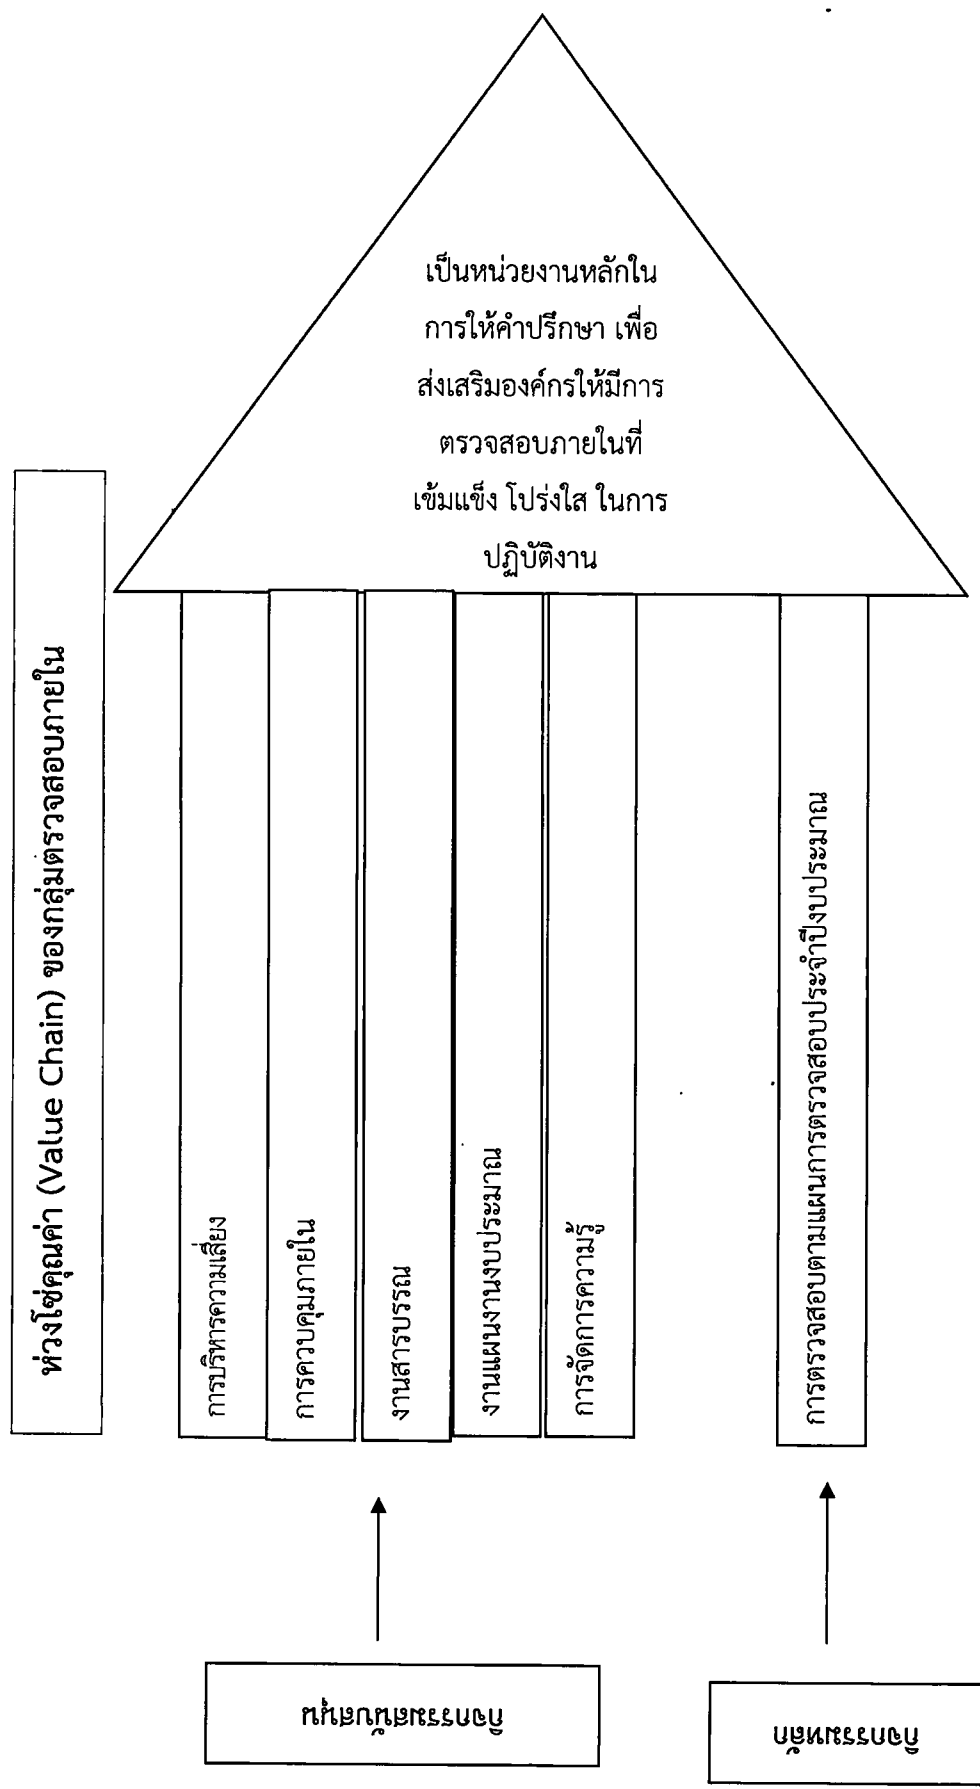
ห่วงโซ่คุณค่า (Value Chain) ของกลุ่มตรวจสอบภายใน

เป็นหน่วยงานหลักในการให้คำปรึกษา เพื่อส่งเสริมองค์กรให้มีการตรวจสอบภายในที่เข้มแข็ง โปร่งใส ในการปฏิบัติงาน

การบริหารความเสี่ยง

การควบคุมภายใน

งานสารบรรณ

งานแผนงานงบประมาณ

การจัดการความรู้

การตรวจสอบตามแผนการตรวจสอบประจำปีงบประมาณ

กิจกรรมสนับสนุน

กิจกรรมหลัก